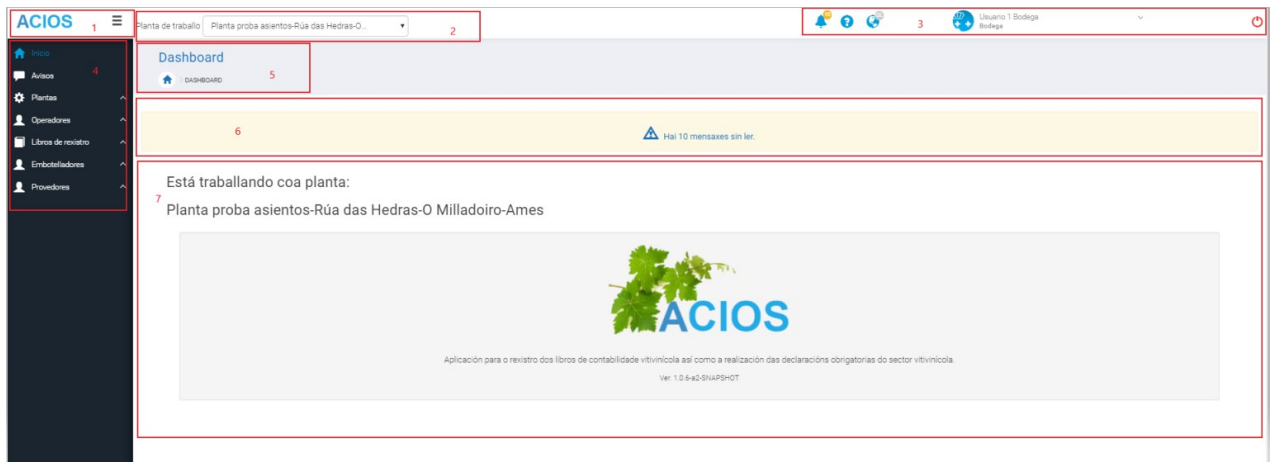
ACIOS 1

Planta de traballo Planta proba asientos-Rúa das Hedras-O... 2

3

Usuario 1 Bodega
Bodega

Inicio 4
Avisos
Plantas
Operadores
Libros de rexistro
Embotelladores
Provedores

Dashboard
DASHBOARD 5

6

Hai 10 mensaxes sin ler.

7

Está traballando coa planta:

Planta proba asientos-Rúa das Hedras-O Milladoiro-Ames

ACIOS

Aplicación para o rexistro dos libros de contabilidade vitivinícola así como a realización das declaracións obrigatorias do sector vitivinícola.

Ver. 1.0.6-a2-SNAPSHOT